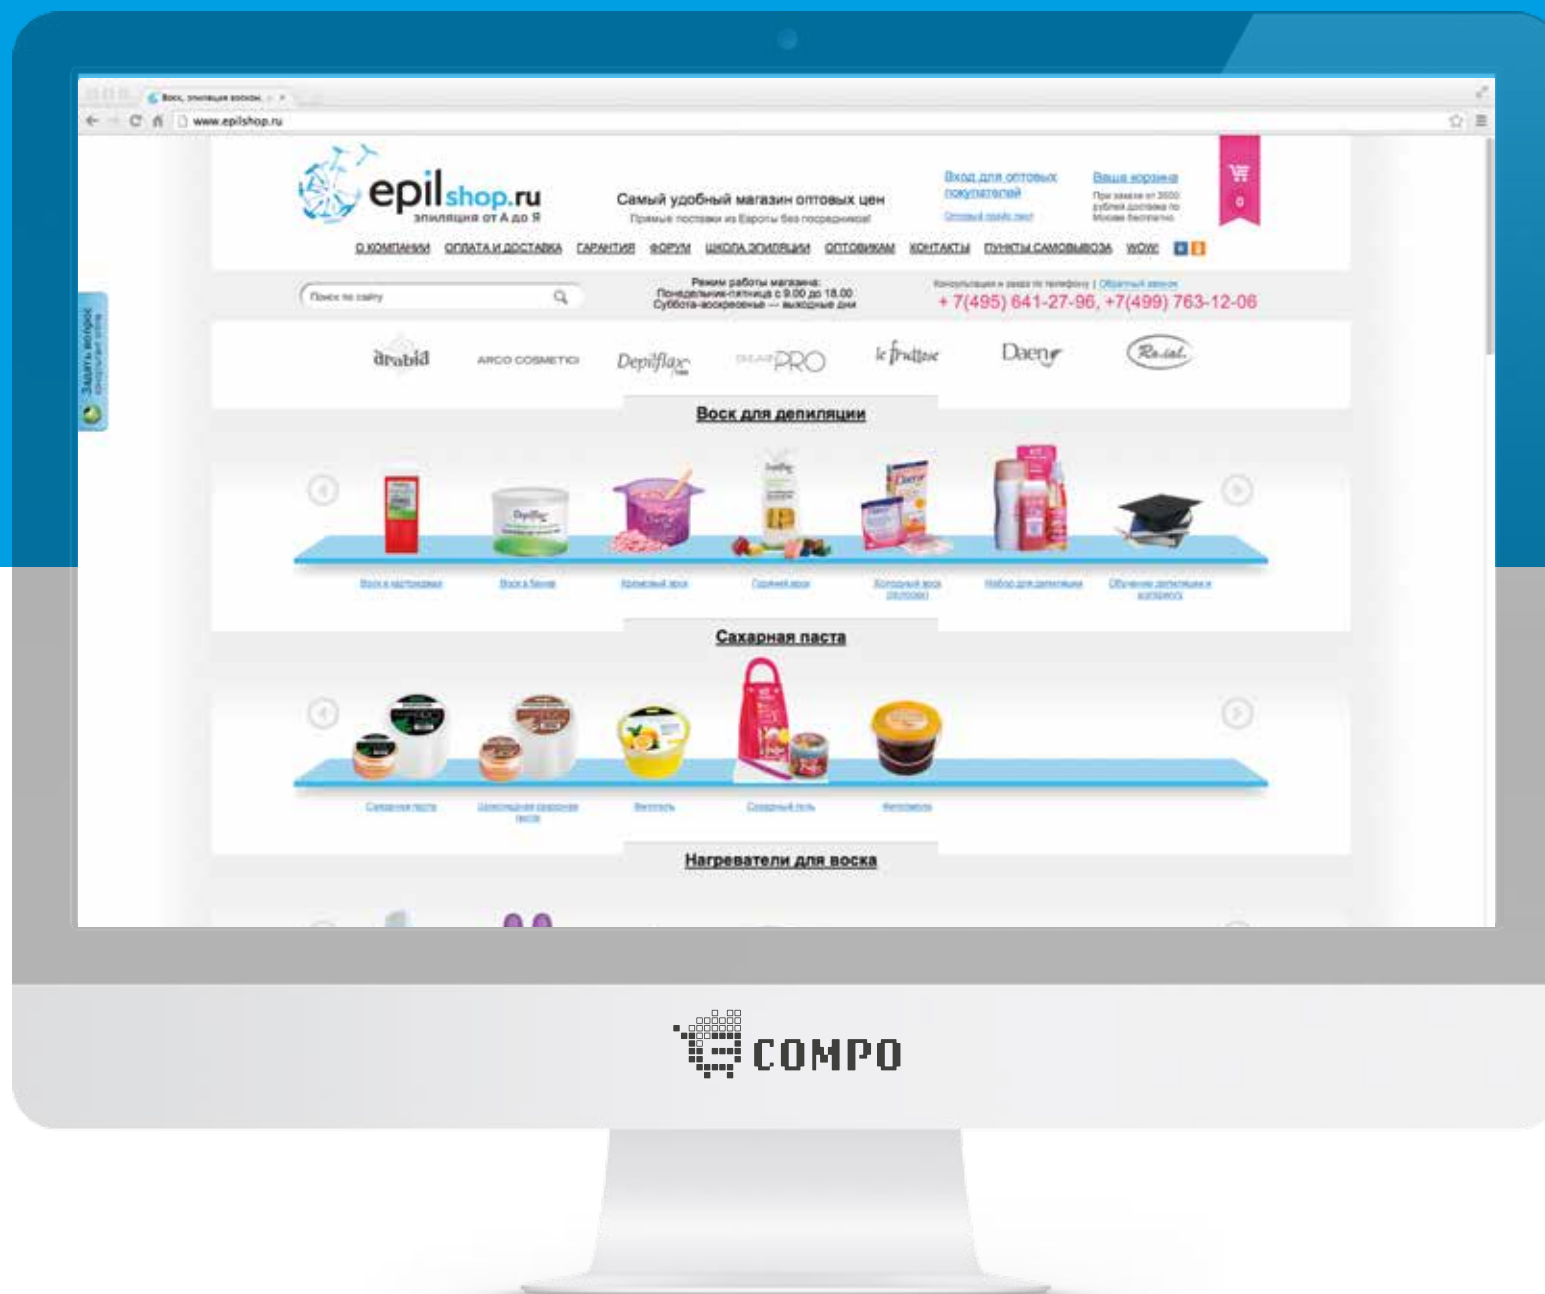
Воск, эпиляция воском

www.epilshop.ru

epilshop.ru
эпиляция от А до Я

Самый удобный магазин оптовых цен
Прямые поставки из Европы без посредников!

Вход для оптовых покупателей
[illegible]

Ваша корзина
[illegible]

0

О КОМПАНИИ ОПЛАТА И ДОСТАВКА ГАРАНТИИ ФОРУМ ШКОЛА ЭПИЛЯЦИИ ОПТОВИКАМ КОНТАКТЫ ПУНКТЫ САМОВЫВОЗА WOW

Поиск по сайту

Режим работы магазина:
Понедельник-пятница с 9.00 до 18.00
Суббота-воскресенье — выходные дни

Консультация и заказ по телефону | Обратный звонок
+ 7(495) 641-27-96, +7(499) 763-12-06

Задать вопрос

arabia ARCO COSMETIC Depilflax PRO le Fruttose Daen Ro.ial.

Воск для депиляции

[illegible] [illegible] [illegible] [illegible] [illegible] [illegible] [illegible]

Сахарная паста

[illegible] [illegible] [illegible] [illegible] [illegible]

Нагреватели для воска

COMPO